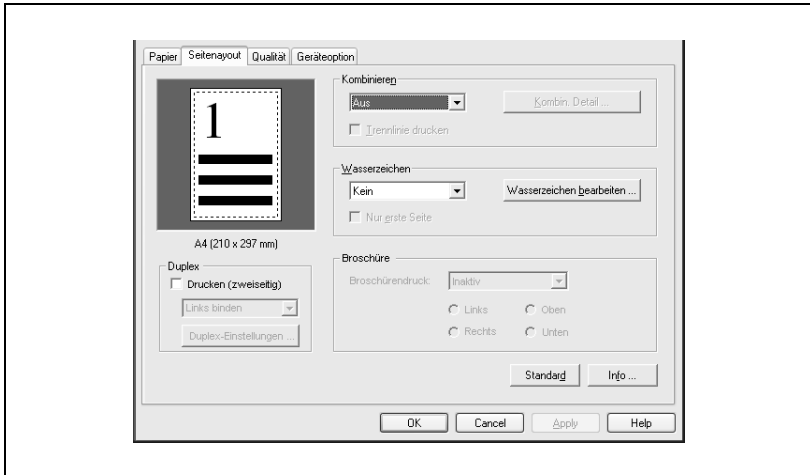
Papier | Seitenayout | Qualität | Geräteoption

1

A4 (210 x 297 mm)

Duplex
Drucken (zweiseitig)
Links binden
Duplex-Einstellungen ...

Kombinieren
Aus
Kombin. Detail ...
Trennlinie drucken

Wasserzeichen
Kein
Wasserzeichen bearbeiten ...
Nur erste Seite

Broschüre
Broschürendruck: Inaktiv
Links
Oben
Rechts
Unten

Standard
Info ...

OK
Cancel
Apply
Help